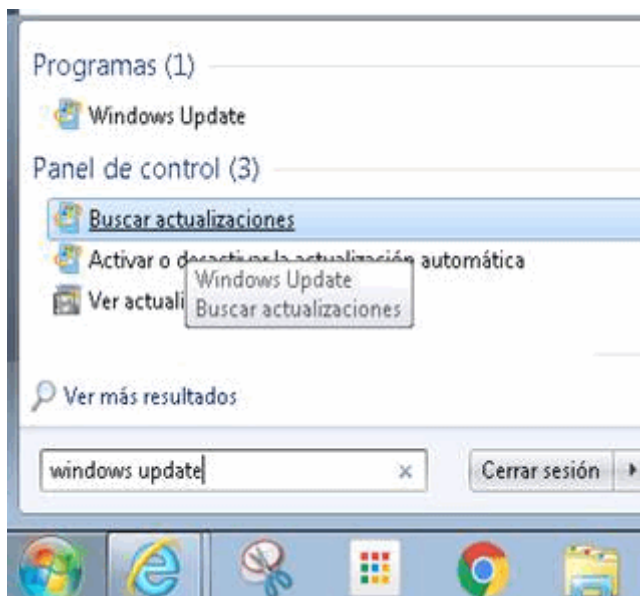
Programas (1)

Windows Update

Panel de control (3)

Buscar actualizaciones

Activar o d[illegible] automática

Ver actuali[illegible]

Windows Update
Buscar actualizaciones

Ver más resultados

windows update

×

Cerrar sesión